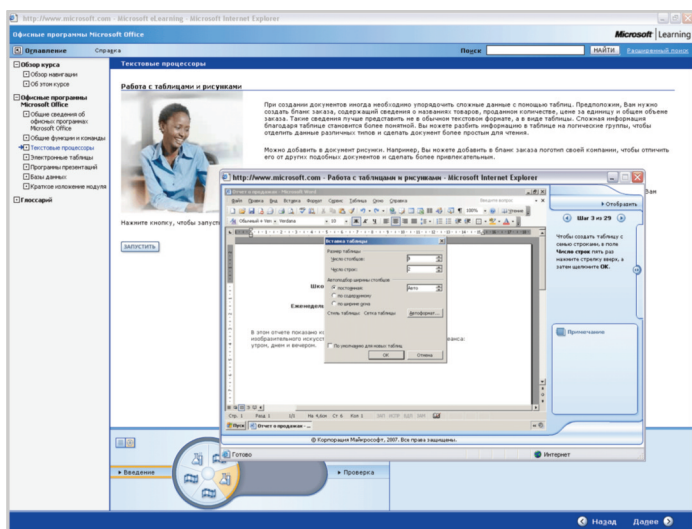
http://www.microsoft.com - Microsoft eLearning - Microsoft Internet Explorer

Офисные программы Microsoft Office

Microsoft | Learning

Оглавление Справка

Поиск НАЙТИ Расширенный поиск

Обзор курса
Обзор навигации
Об этом курсе

Офисные программы Microsoft Office
Общие сведения об офисных программах Microsoft Office
Общие функции и команды
Текстовые процессоры
Электронные таблицы
Программы презентаций
Базы данных
Краткое изложение модуля

Глоссарий

Текстовые процессоры

Работа с таблицами и рисунками

При создании документов иногда необходимо упорядочить сложные данные с помощью таблиц. Предположим, Вам нужно создать бланк заказа, содержащий сведения о названиях товаров, проданном количестве, цене за единицу и общем объеме заказа. Такие сведения лучше представить не в обычном текстовом формате, а в виде таблицы. Сложная информация благодаря таблице становится более понятной. Вы можете разбить информацию в таблице на логические группы, чтобы отделить данные различных типов и сделать документ более простым для чтения.

Можно добавить в документ рисунки. Например, Вы можете добавить в бланк заказа логотип своей компании, чтобы отличить его от других подобных документов и сделать более привлекательным.

Нажмите кнопку, чтобы запуст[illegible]

ЗАПУСТИТЬ

http://www.microsoft.com - Работа с таблицами и рисунками - Microsoft Internet Explorer

Отчет о продажах - Microsoft Word

Файл Правка Вид Вставка Формат Сервис Таблица Окно Справка

Вставка таблицы
Размер таблицы
Число столбцов: 5
Число строк: 2
Автоподбор ширины столбцов
постоянная: Авто
по содержимому
по ширине окна
Стиль таблицы: Сетка таблицы Автоформат...
По умолчанию для новых таблиц
ОК Отмена

Шко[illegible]
Еженедел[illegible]

В этом отчете показано к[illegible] изобразительного искусст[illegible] утром, днем и вечером.

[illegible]ванса:

Стр. 1 Разд 1 1/1 На 4,6см Ст 6 Кол 1

Пуск Отчет о продаже...

© Корпорация Майкрософт, 2007. Все права защищены.

Отобразить
Шаг 3 из 29
Чтобы создать таблицу с семью строками, в поле Число строк пять раз нажмите стрелку вверх, а затем щелкните ОК.

Примечание

Готово Интернет

Введение Проверка

Назад Далее